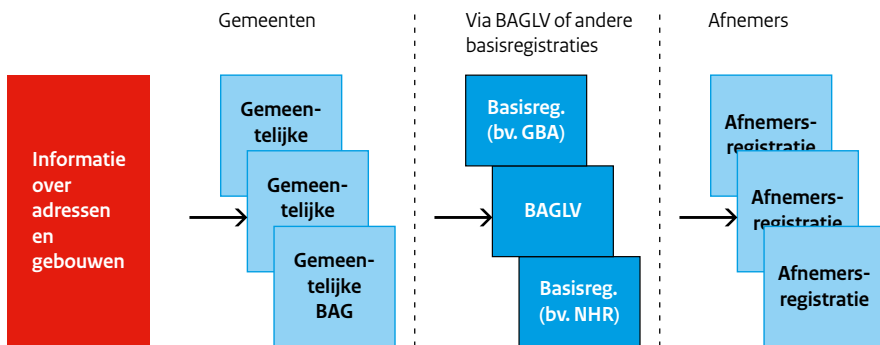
Gemeenten

Via BAGLV of andere basisregistraties

Afnemers

Informatie over adressen en gebouwen

Gemeentelijke

Gemeentelijke

Gemeentelijke BAG

Basisreg. (bv. GBA)

BAGLV

Basisreg. (bv. NHR)

Afnemersregistratie

Afnemersregistratie

Afnemersregistratie